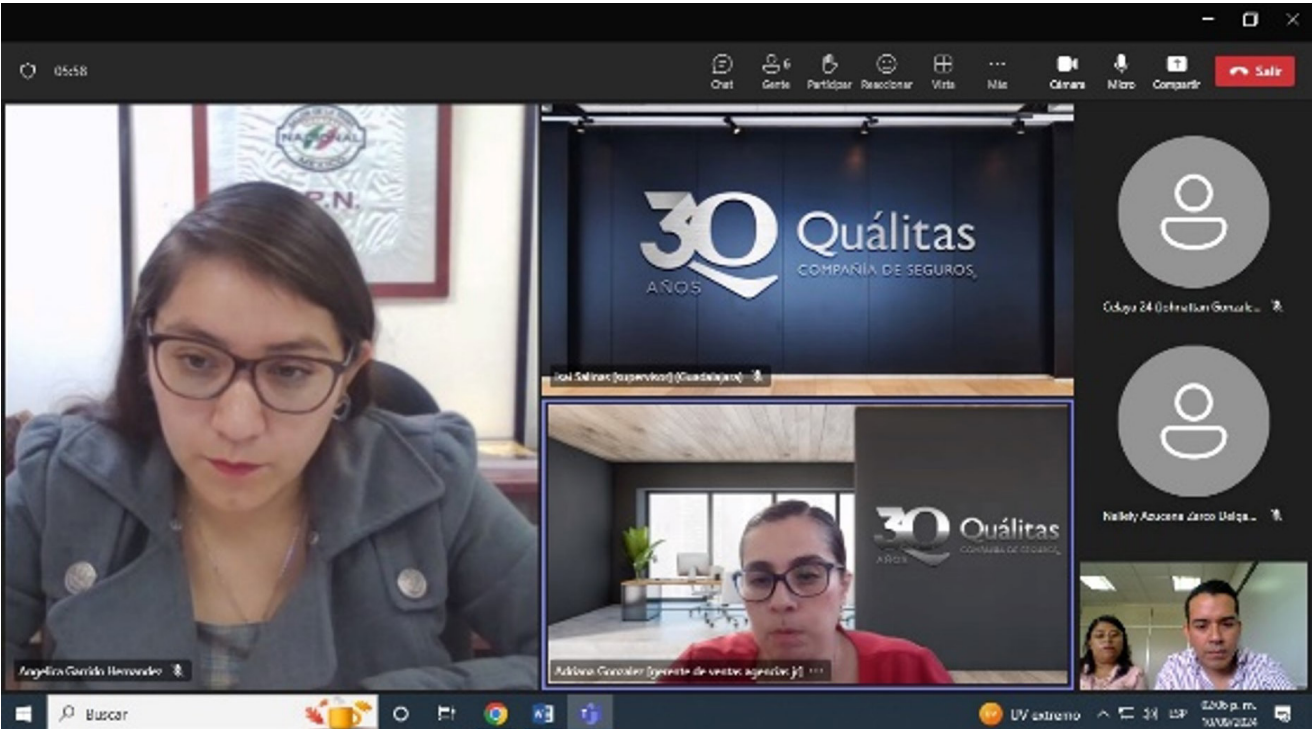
05:58

Chat
6
Gente
Participar
Reaccionar
Vista
...
Más
Cámara
Micro
Compartir
Salir

NACIONAL
MEXICO
P.N.

30
AÑOS
Quálitas
COMPAÑÍA DE SEGUROS

Isai Salinas (supervisor) (Guadalajara)

Cdays 24 Dohnattan Gonzalo...

Nallely Azucena Jarco Uoiga...

30
AÑOS
Quálitas
COMPAÑÍA DE SEGUROS

Angelica Garrido Hernandez

Adriana Gonzalez (gerente de ventas agencias jr) ...

Buscar

UV extremo
ESP
02:06 p. m.
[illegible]